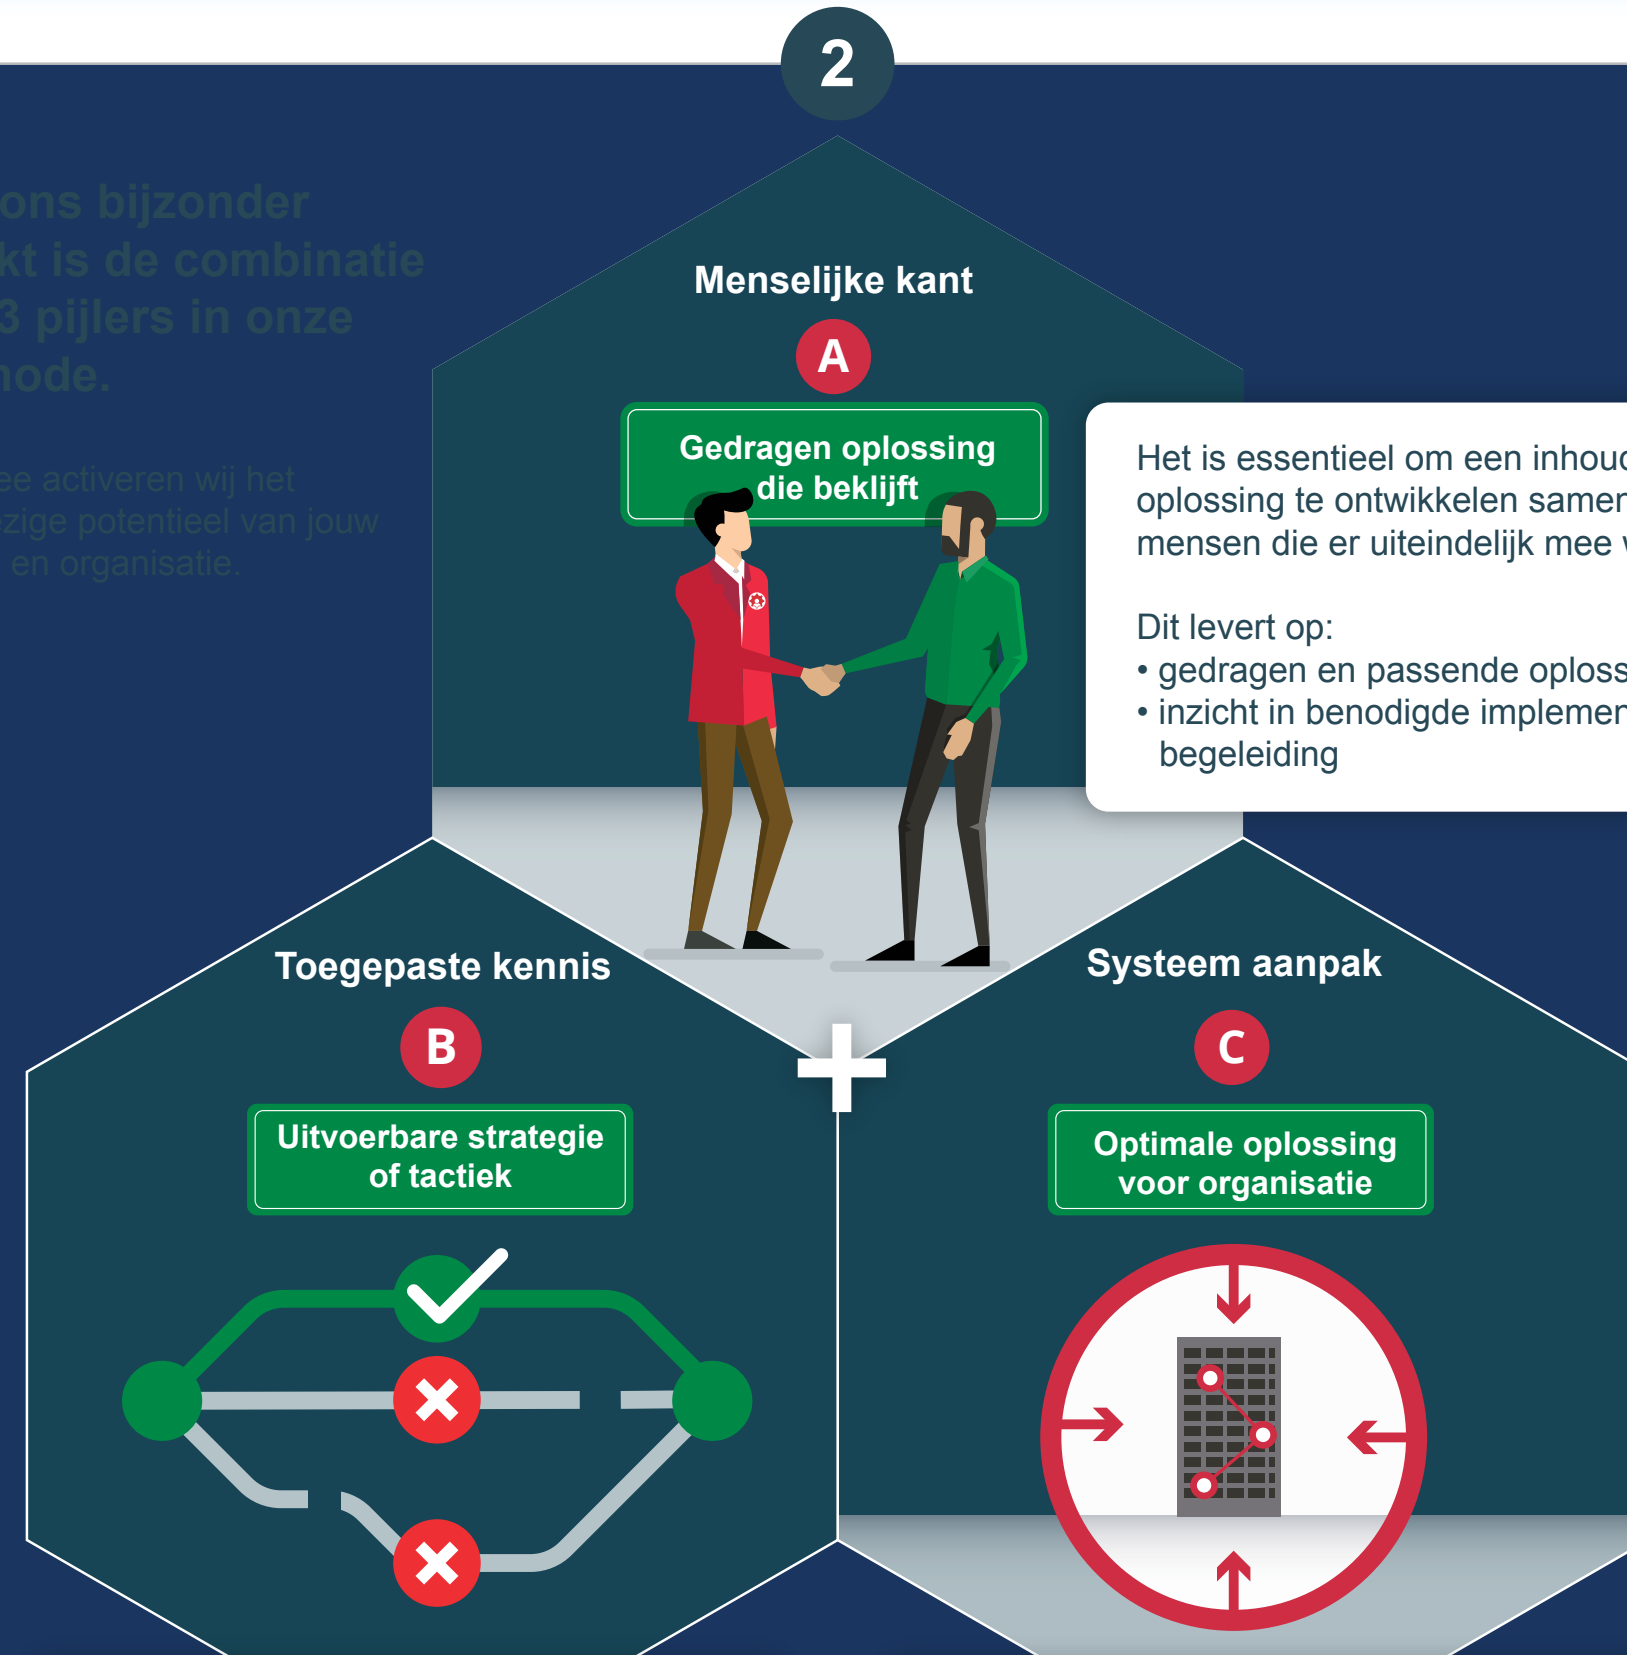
2

ons bijzonder
kt is de combinatie
3 pijlers in onze
node.

ee activeren wij het
zige potentieel van jouw
en organisatie.

Menselijke kant

A

Gedragen oplossing die beklijft

Het is essentieel om een inhoud
oplossing te ontwikkelen samen
mensen die er uiteindelijk mee v

Dit levert op:
• gedragen en passende oploss
• inzicht in benodigde implemen
begeleiding

Toegepaste kennis

B

Uitvoerbare strategie of tactiek

Systeem aanpak

C

Optimale oplossing voor organisatie